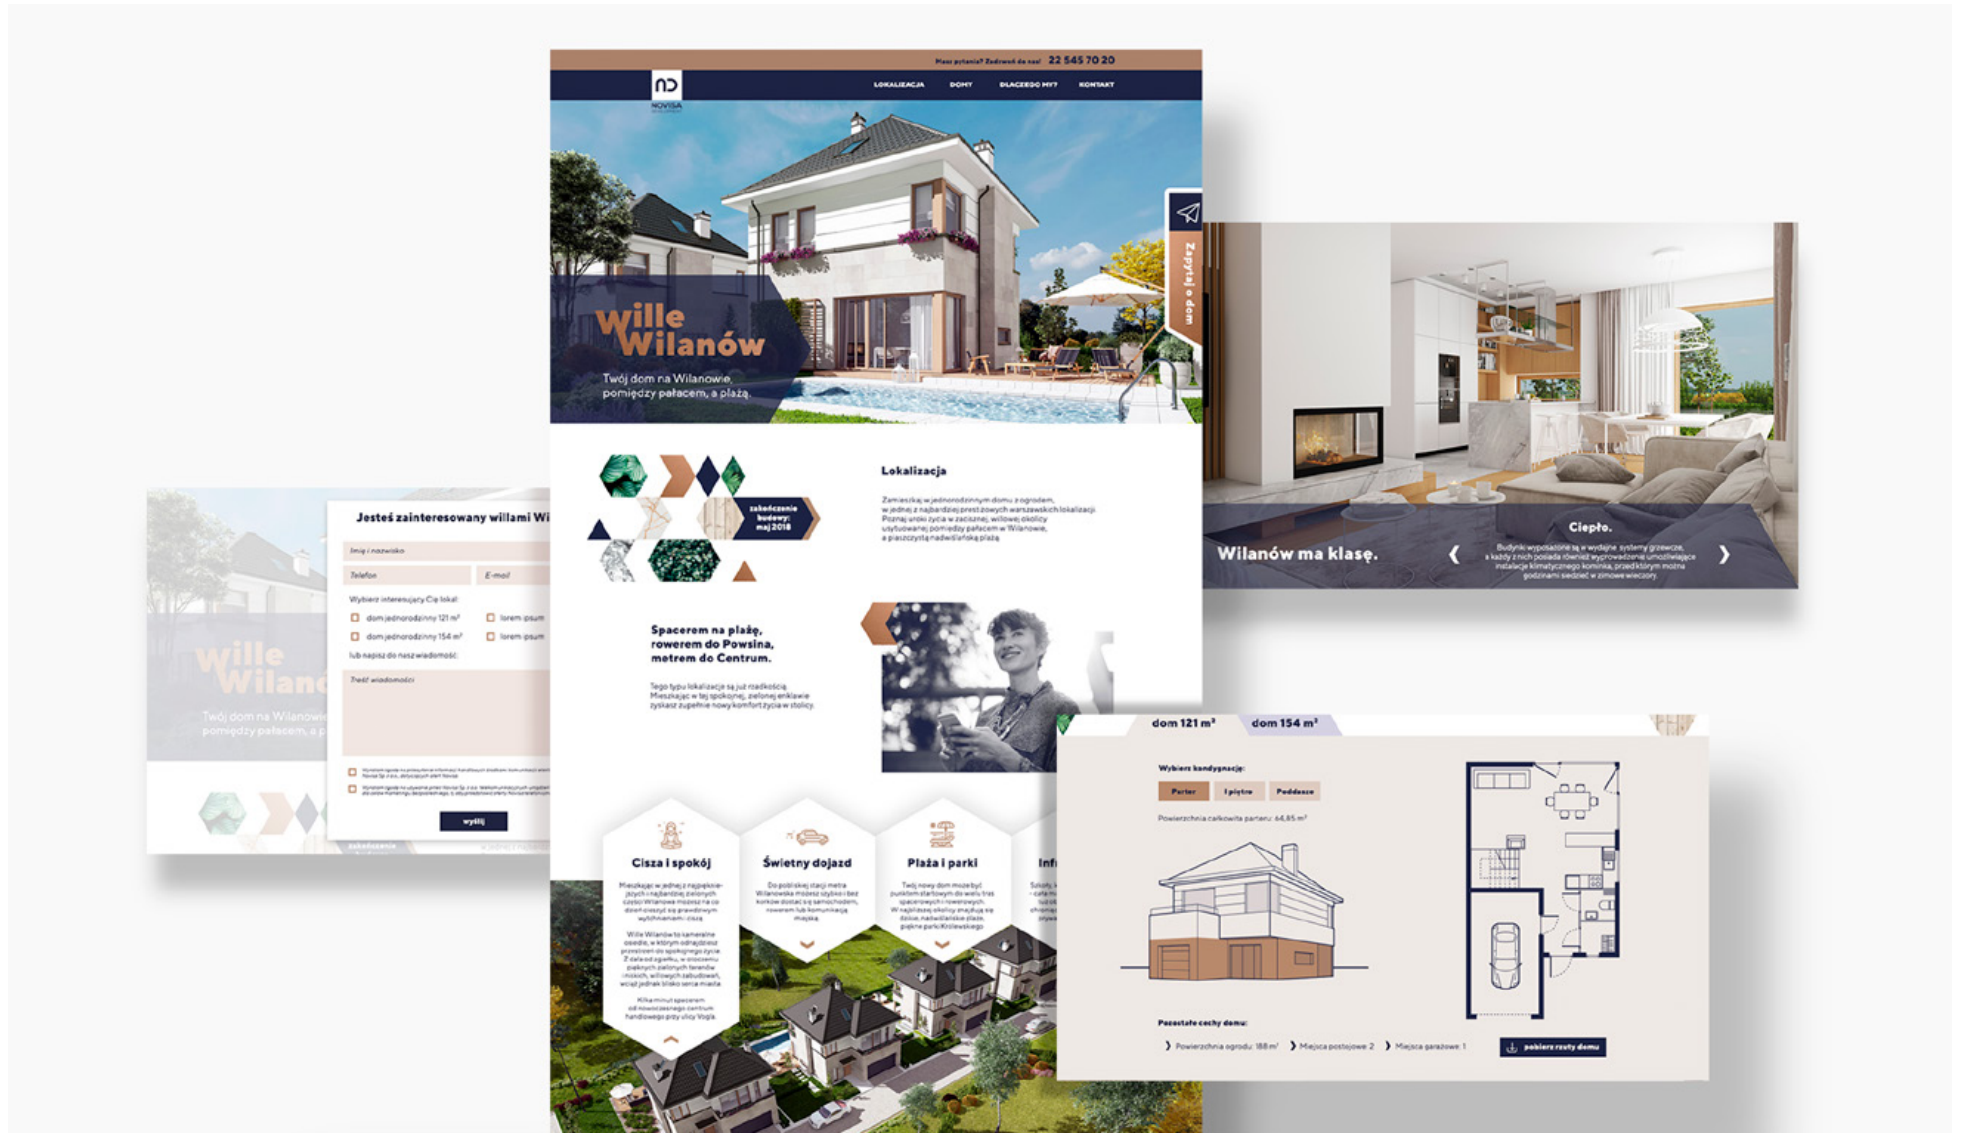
Masz pytania? Zadzwoń do nas! 22 545 70 20

ND NOVISA

LOKALIZACJA DOMY DLACZEGO MY? KONTAKT

Wille Wilanów

Twój dom na Wilanowie, pomiędzy pałacem, a plażą.

Zapytaj o dom

zakończenie budowy: maj 2018

Lokalizacja

Zamieszkaj w jednorodzinnym domu z ogrodem, w jednej z najbardziej prestiżowych warszawskich lokalizacji. Poznaj uroki życia w zacisznej, willowej okolicy usytuowanej pomiędzy pałacem w Wilanowie, a piaszczystą nadwiślańską plażą.

Spacerem na plażę, rowerem do Powsina, metrem do Centrum.

Tego typu lokalizacje są już rzadkością. Mieszkając w tej spokojnej, zielonej enklawie zyskasz zupełnie nowy komfort życia w stolicy.

Cisza i spokój

Świetny dojazd

Plaża i parki

Inf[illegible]

Wilanów ma klasę.

Ciepło.

Budynki wyposażone są w wydajne systemy grzewcze, a każdy z nich posiada również wyprowadzenie umożliwiające instalacje klimatycznego kominka, przed którym można godzinami siedzieć w zimowe wieczory.

Jesteś zainteresowany willami Wi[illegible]

Imię i nazwisko

Telefon

E-mail

Wybierz interesujący Cię lokal:

dom jednorodzinny 121 m²

dom jednorodzinny 154 m²

lorem ipsum

lorem ipsum

lub napisz do nas wiadomość:

Treść wiadomości

wyślij

Wille Wilan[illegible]

Twój dom na Wilanowi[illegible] pomiędzy pałacem, a p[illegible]

dom 121 m²

dom 154 m²

Wybierz kondygnację:

Parter

I piętro

Poddasze

Powierzchnia całkowita parteru: 64,85 m²

Pozostałe cechy domu:

Powierzchnia ogrodu: 188 m²

Miejsca postojowe: 2

Miejsca garażowe: 1

pobierz rzuty domu